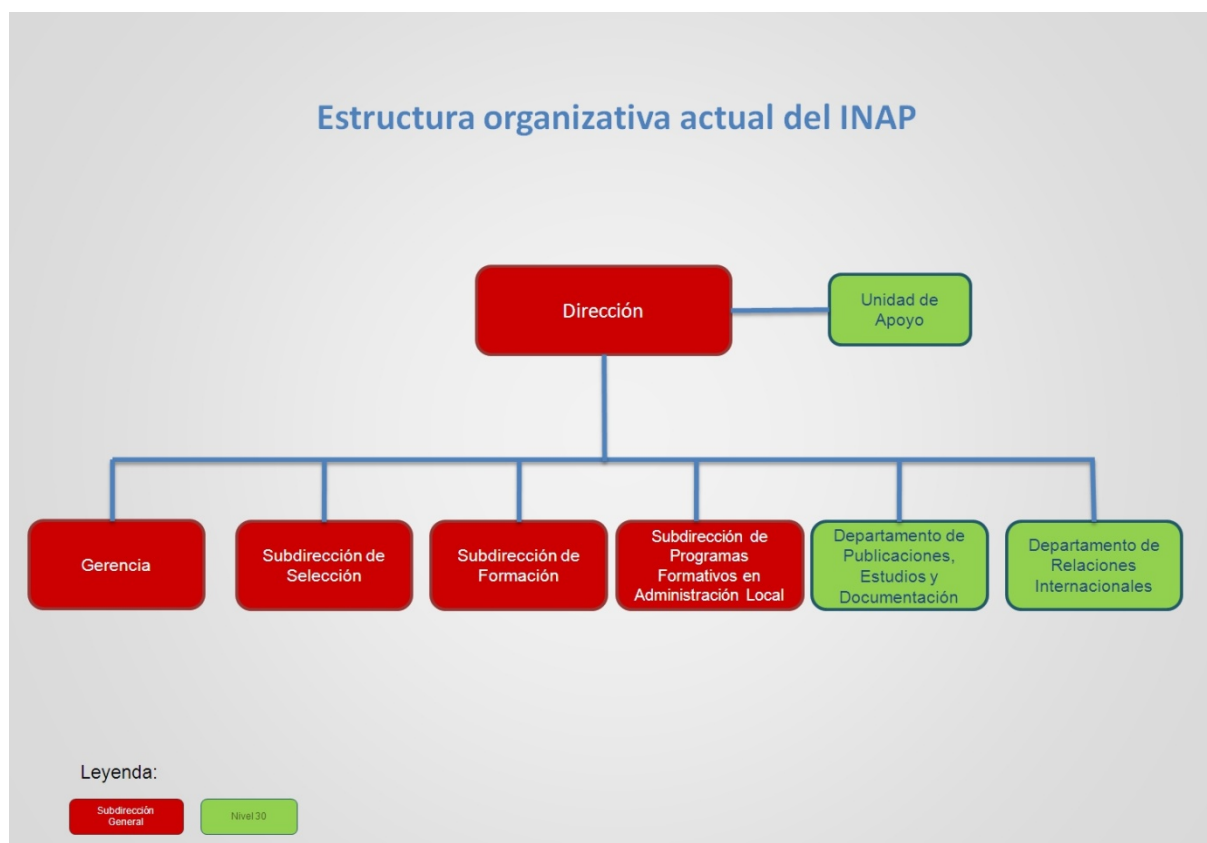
Estructura organizativa actual del INAP

Dirección

Unidad de Apoyo

Gerencia

Subdirección de Selección

Subdirección de Formación

Subdirección de Programas Formativos en Administración Local

Departamento de Publicaciones, Estudios y Documentación

Departamento de Relaciones Internacionales

Leyenda:

Subdirección General

Nivel 30